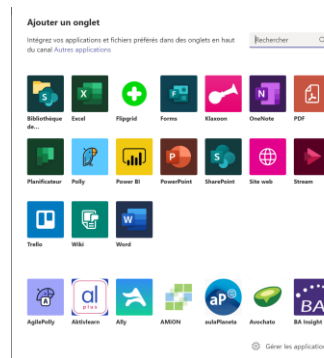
Ajouter un onglet

Intégrez vos applications et fichiers préférés dans des onglets en haut du canal Autres applications

Rechercher

Bibliothèque de...
Excel
Flipgrid
Forms
Klaxoon
OneNote
PDF

Planificateur
Polly
Power BI
PowerPoint
SharePoint
Site web
Stream

Trello
Wiki
Word

al
plus

aP

BA

AgilePolly
Aktivlearn
Ally
AMION
aulaPlaneta
Avochato
BA Insight

Gérer les applicatio